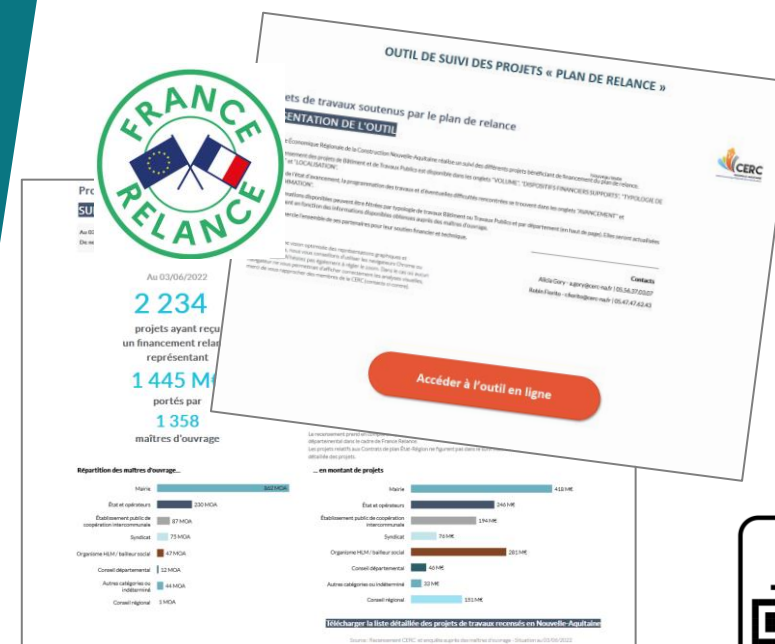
FRANCE
RELANCE

OUTIL DE SUIVI DES PROJETS « PLAN DE RELANCE »

ets de travaux soutenus par le plan de relance

ENTATION DE L'OUTIL

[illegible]

CERC

Contacts
Alicia Gery - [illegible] | 05.56.37.03.07
Robin Fiorito - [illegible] | 05.47.47.62.43

Accéder à l'outil en ligne

Pro
SU

Au 03/06/2022

2 234
projets ayant reçu
un financement relan
représentant
1 445 M
portés par
1 358
maîtres d'ouvrage

Répartition des maîtres d'ouvrage...

| | |
|---|---|
| Mairie | 862 MOA |
| État et opérateurs | 230 MOA |
| Établissement public de coopération intercommunale | 87 MOA |
| Syndicat | 75 MOA |
| Organisme HLM / bailleur social | 47 MOA |
| Conseil départemental | 12 MOA |
| Autres catégories ou indéterminé | 44 MOA |
| Conseil régional | 1 MOA |

... en montant de projets

| | |
|---|---|
| Mairie | 418 M€ |
| État et opérateurs | 246 M€ |
| Établissement public de coopération intercommunale | 194 M€ |
| Syndicat | 76 M€ |
| Organisme HLM / bailleur social | 281 M€ |
| Conseil départemental | 46 M€ |
| Autres catégories ou indéterminé | 32 M€ |
| Conseil régional | 151 M€ |

Télécharger la liste détaillée des projets de travaux recensés en Nouvelle-Aquitaine

Source : Recensement CERC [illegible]